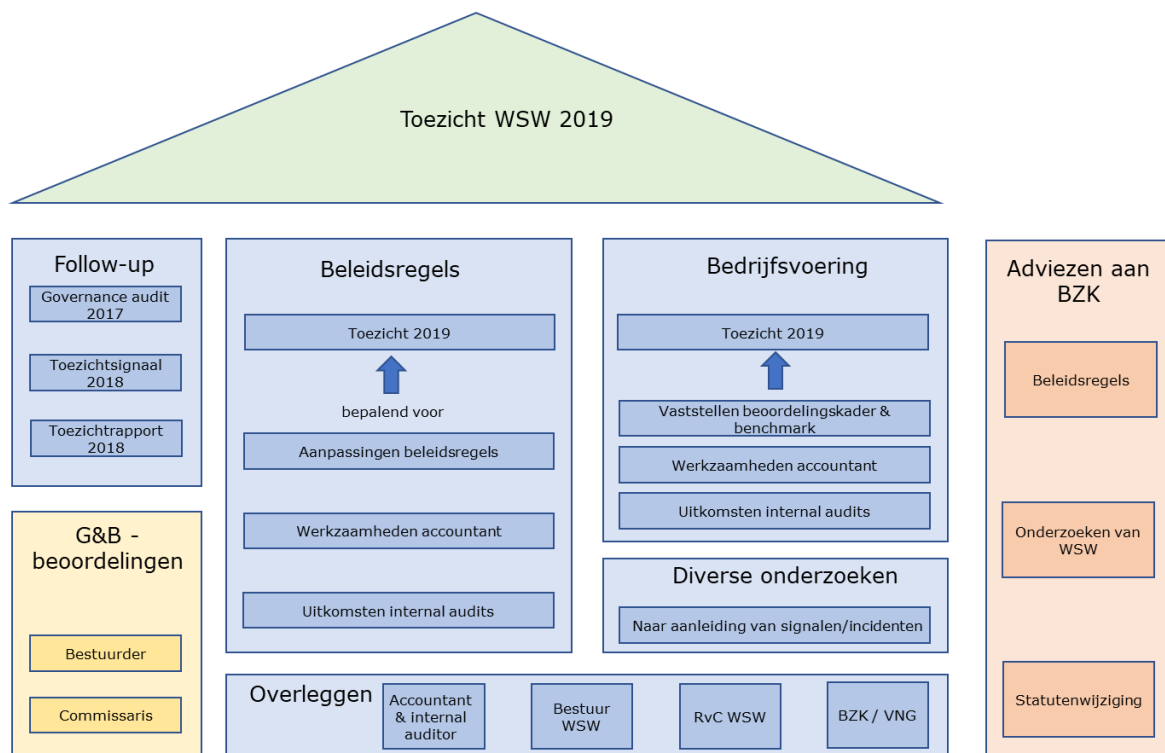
Toezicht WSW 2019

Follow-up

Governance audit 2017

Toezichtsignaal 2018

Toezichtrapport 2018

G&B - beoordelingen

Bestuurder

Commissaris

Beleidsregels

Toezicht 2019

bepalend voor

Aanpassingen beleidsregels

Werkzaamheden accountant

Uitkomsten internal audits

Bedrijfsvoering

Toezicht 2019

Vaststellen beoordelingskader & benchmark

Werkzaamheden accountant

Uitkomsten internal audits

Diverse onderzoeken

Naar aanleiding van signalen/incidenten

Overleggen

Accountant & internal auditor

Bestuur WSW

RvC WSW

BZK / VNG

Adviezen aan BZK

Beleidsregels

Onderzoeken van WSW

Statutenwijziging